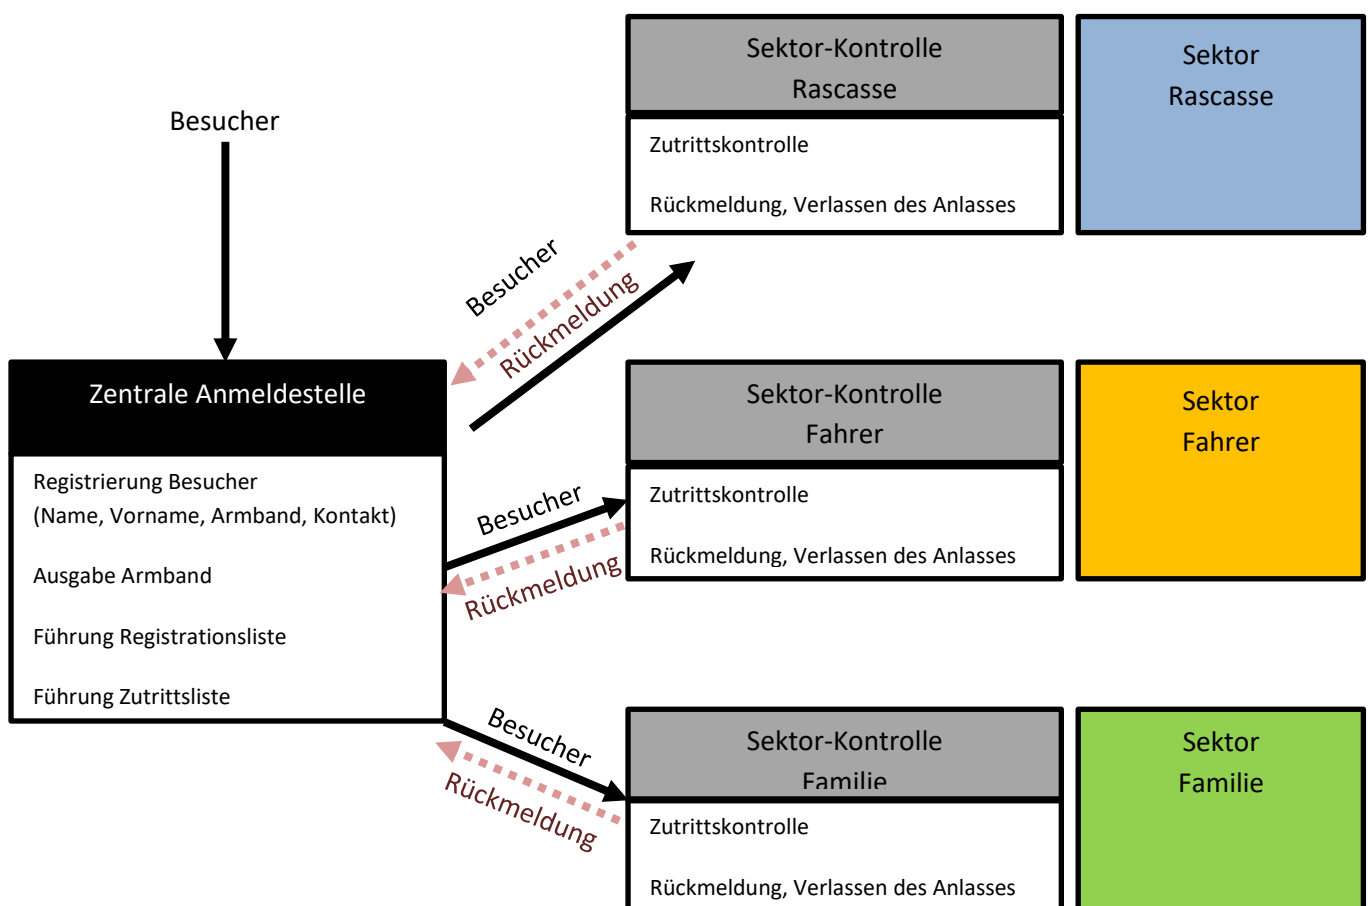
Besucher

Zentrale Anmeldestelle

Registrierung Besucher (Name, Vorname, Armband, Kontakt)

Ausgabe Armband

Führung Registrationsliste

Führung Zutrittsliste

Besucher
Rückmeldung

Sektor-Kontrolle Rascasse

Zutrittskontrolle

Rückmeldung, Verlassen des Anlasses

Sektor Rascasse

Besucher
Rückmeldung

Sektor-Kontrolle Fahrer

Zutrittskontrolle

Rückmeldung, Verlassen des Anlasses

Sektor Fahrer

Besucher
Rückmeldung

Sektor-Kontrolle Familie

Zutrittskontrolle

Rückmeldung, Verlassen des Anlasses

Sektor Familie